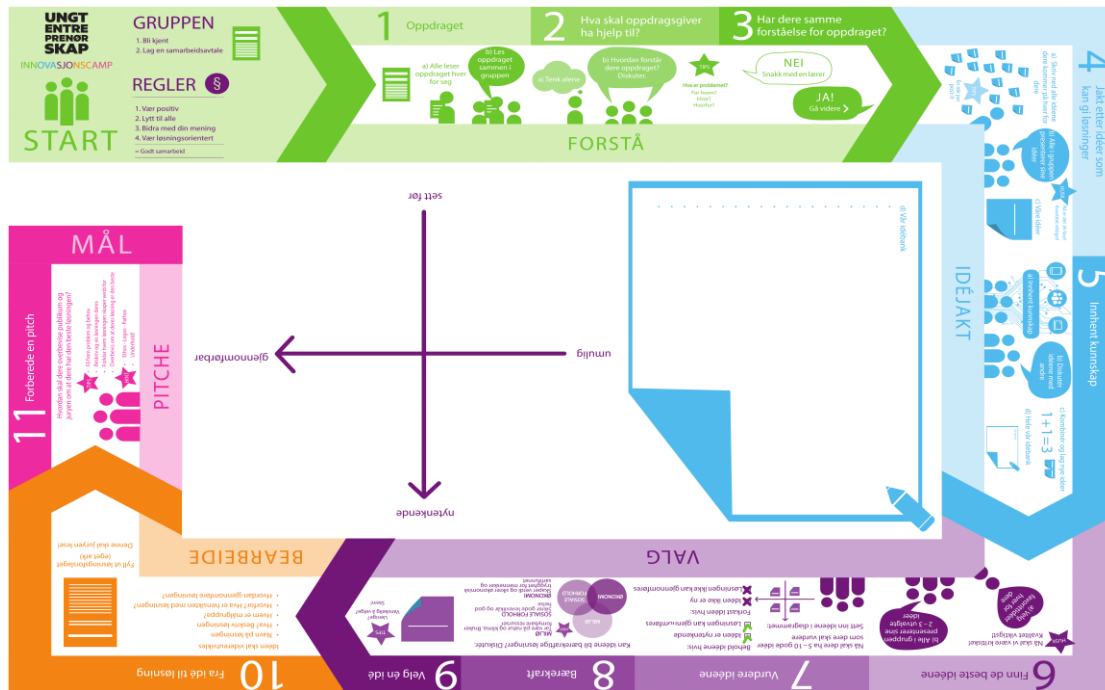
UNGT ENTREPRENØRSKAP
INNOVASJONSCAMP

GRUPPEN
1. Bli kjent
2. Lag en samarbeidsavtale

REGLER §
1. Vær positiv
2. Lytt til alle
3. Bidra med din mening
4. Vær løsningsorientert
= Godt samarbeid

START

1 Oppdraget
2 Hva skal oppdragsgiver ha hjelp til?
3 Har dere samme forståelse for oppdraget?

a) Alle leser oppdraget hver for seg
b) Les oppdraget sammen i gruppen
a) Tenk alene
b) Hvordan forstår dere oppdraget? Diskuter.
TIPS
Hva er problemet? Hvor? Hvem? Hvorfor?
NEI Snakk med en lærer
JA! Gå videre >

FORSTÅ

4 Jakt etter idéer som kan gi løsninger
a) Skriv ned alle idéene dere kommer på hver for dere
b) Alle i gruppen presenterer sine idéer
c) Vise idéer

IDÉJAKT

5 Innhent kunnskap
a) Innhent kunnskap
b) Diskuter idéene med andre
c) Kombiner og lag nye idéer
1+1=3
d) Hele vår idéark

d) Vår idéark

sett før
umulig
gjennomførbar
nytenkende

MÅL
11 Forberede en pitch
Hvordan skal dere overbevise publikum og juryen om at dere har det beste løsningen?
PITCHE

6 Finn de beste idéene
a) Velg favorittidéer
b) Alle i gruppen presenterer sine 2–3 utvalgte idéer
Nå skal vi være kritiske! Kvalitet viktigst!

7 Vurdere idéene
Nå skal dere ha 5–10 gode idéer
Sett inn idéene i diagrammet
Idéen er nytenkende
Idéen er ny
Løsningen kan gjennomføres
Forkast idéen hvis:
Løsningen ikke kan gjennomføres

VALG

8 Bærekraft
Kan idéene bli bærekraftige løsninger? Diskuter.
MILJØ
ØKONOMI
SOSIALE FORHOLD

9 Velg én idé

BEARBEIDE
10 Fra idé til løsning
Idéen skal videreutvikles
Navn på løsningen
Hva? Beskriv løsningen
Hvem er målgruppen?
Hvorfor? Hva er hensikten med løsningen?
Hvordan gjennomføre løsningen?
Fyll ut løsningsformularet (eget ark)
Dommer skal juryen lese!